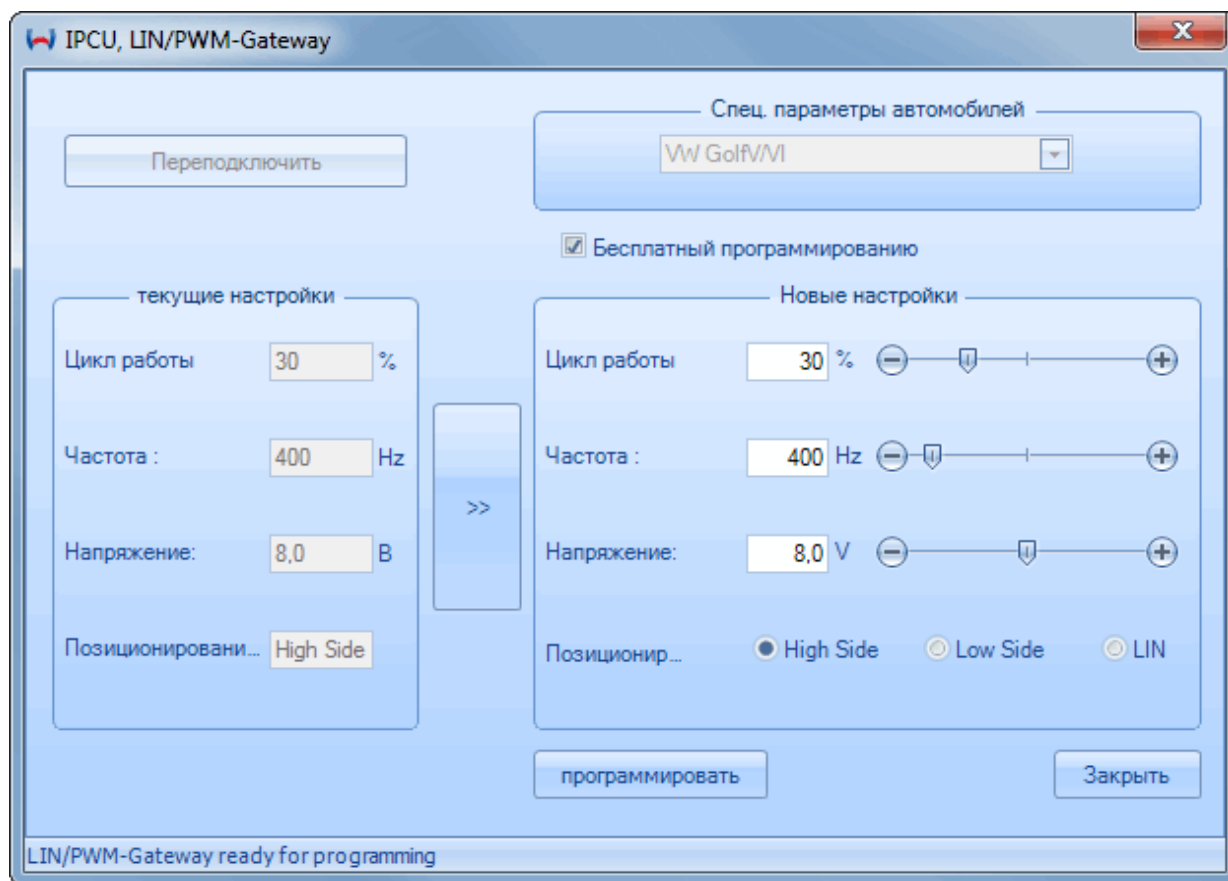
IPCU, LIN/PWM-Gateway

X

Переподключить

Спец. параметры автомобилей

VW GolfV/VI

Бесплатный программированию

текущие настройки

Цикл работы 30 %

Частота : 400 Hz

Напряжение: 8,0 В

Позиционировани... High Side

>>

Новые настройки

Цикл работы 30 %

Частота : 400 Hz

Напряжение: 8,0 V

Позиционир... High Side Low Side LIN

программировать

Закрыть

LIN/PWM-Gateway ready for programming